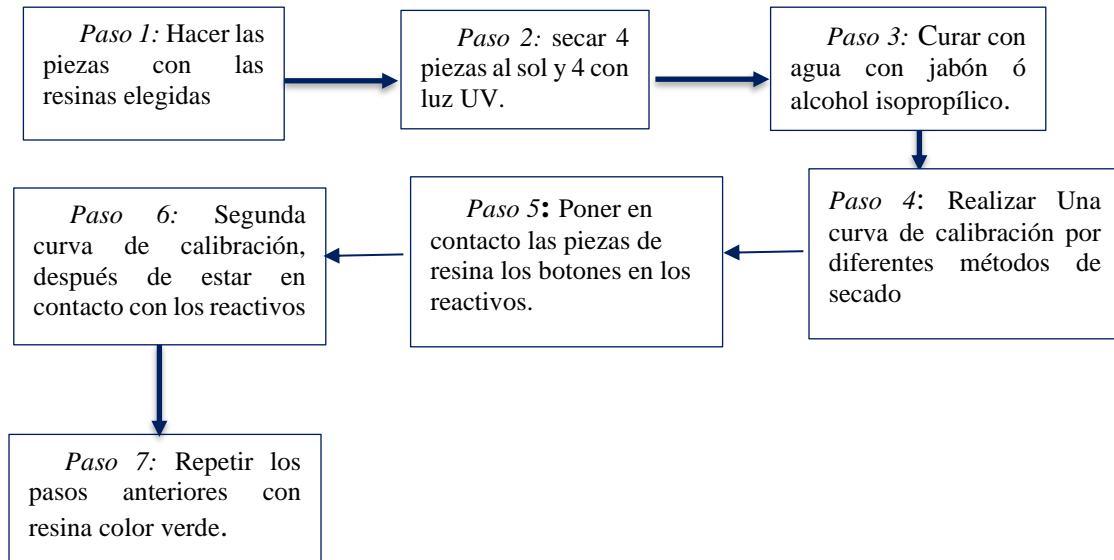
*Paso 1:* Hacer las piezas con las resinas elegidas

*Paso 2:* secar 4 piezas al sol y 4 con luz UV.

*Paso 3:* Curar con agua con jabón ó alcohol isopropílico.

*Paso 4*: Realizar Una curva de calibración por diferentes métodos de secado

*Paso 5*: Poner en contacto las piezas de resina los botones en los reactivos.

*Paso 6:* Segunda curva de calibración, después de estar en contacto con los reactivos

*Paso 7:* Repetir los pasos anteriores con resina color verde.